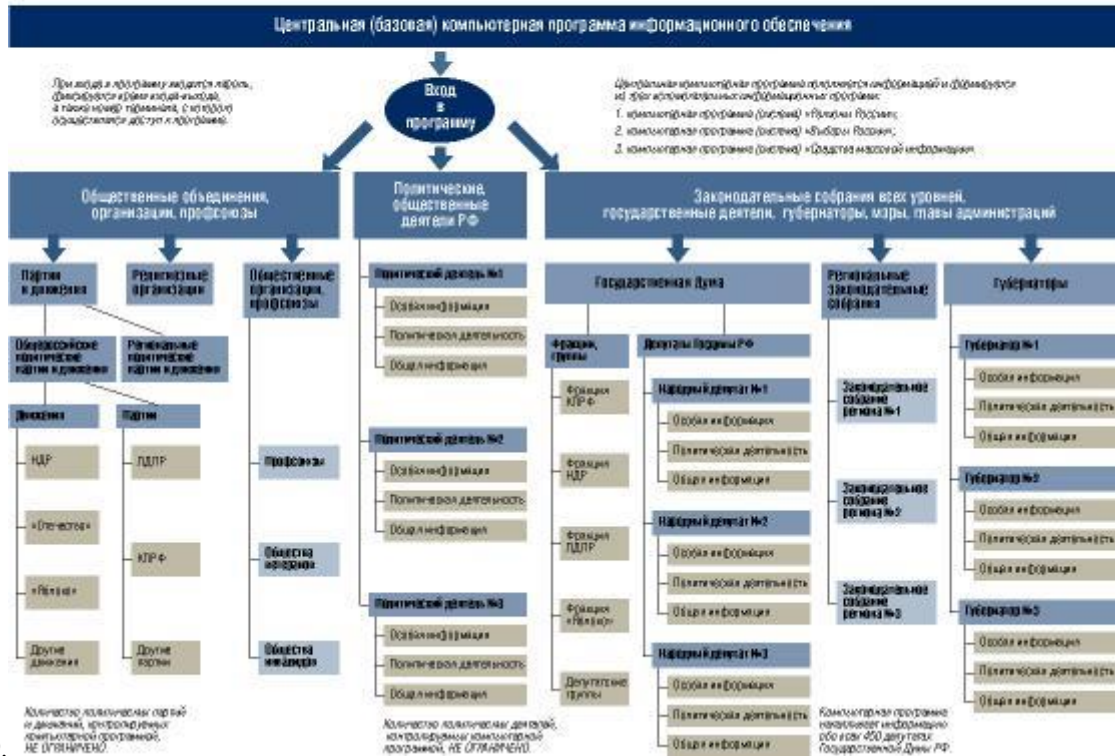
Центральная (базовая) компьютерная программа информационного обеспечения

При входе в программу вводится пароль, фиксируется время входа-выхода, а также номер терминала, с которого осуществляется доступ к программе.

Вход в программу

Центральная компьютерная программа пополняется информацией и формируется из трёх вспомогательных информационных программ:
1. компьютерная программа (система) «Политика России»;
2. компьютерная программа (система) «Выборы России»;
3. компьютерная программа (система) «Средства массовой информации».

Общественные объединения, организации, профсоюзы

Политические, общественные деятели РФ

Законодательные собрания всех уровней, государственные деятели, губернаторы, мэры, главы администраций

Партии и движения

Региональные организации

Общественные организации, профсоюзы

Общероссийские политические партии и движения

Региональные политические партии и движения

Движения

НДР

«Отечество»

«Яблоко»

Другие движения

Партии

ЛДПР

КПРФ

Другие партии

Профсоюзы

Общества инвалидов

Общества инвалидов

Количество политических партий и движений, контролируемых компьютерной программой, НЕ ОГРАНИЧЕНО.

Политический деятель №1

Особая информация

Политическая деятельность

Общая информация

Политический деятель №2

Особая информация

Политическая деятельность

Общая информация

Политический деятель №3

Особая информация

Политическая деятельность

Общая информация

Количество политических деятелей, контролируемых компьютерной программой, НЕ ОГРАНИЧЕНО.

Государственная Дума

Фракции, группы

Фракция КПРФ

Фракция НДР

Фракция ЛДПР

Фракция «Яблоко»

Депутатские группы

Депутаты Госдумы РФ

Народный депутат №1

Особая информация

Политическая деятельность

Общая информация

Народный депутат №2

Особая информация

Политическая деятельность

Общая информация

Народный депутат №3

Особая информация

Политическая деятельность

Общая информация

Региональные законодательные собрания

Законодательное собрание региона №1

Законодательное собрание региона №2

Законодательное собрание региона №3

Компьютерная программа накапливает информацию обо всех 450 депутатах Государственной Думы РФ.

Губернаторы

Губернатор №1

Особая информация

Политическая деятельность

Общая информация

Губернатор №2

Особая информация

Политическая деятельность

Общая информация

Губернатор №3

Особая информация

Политическая деятельность

Общая информация